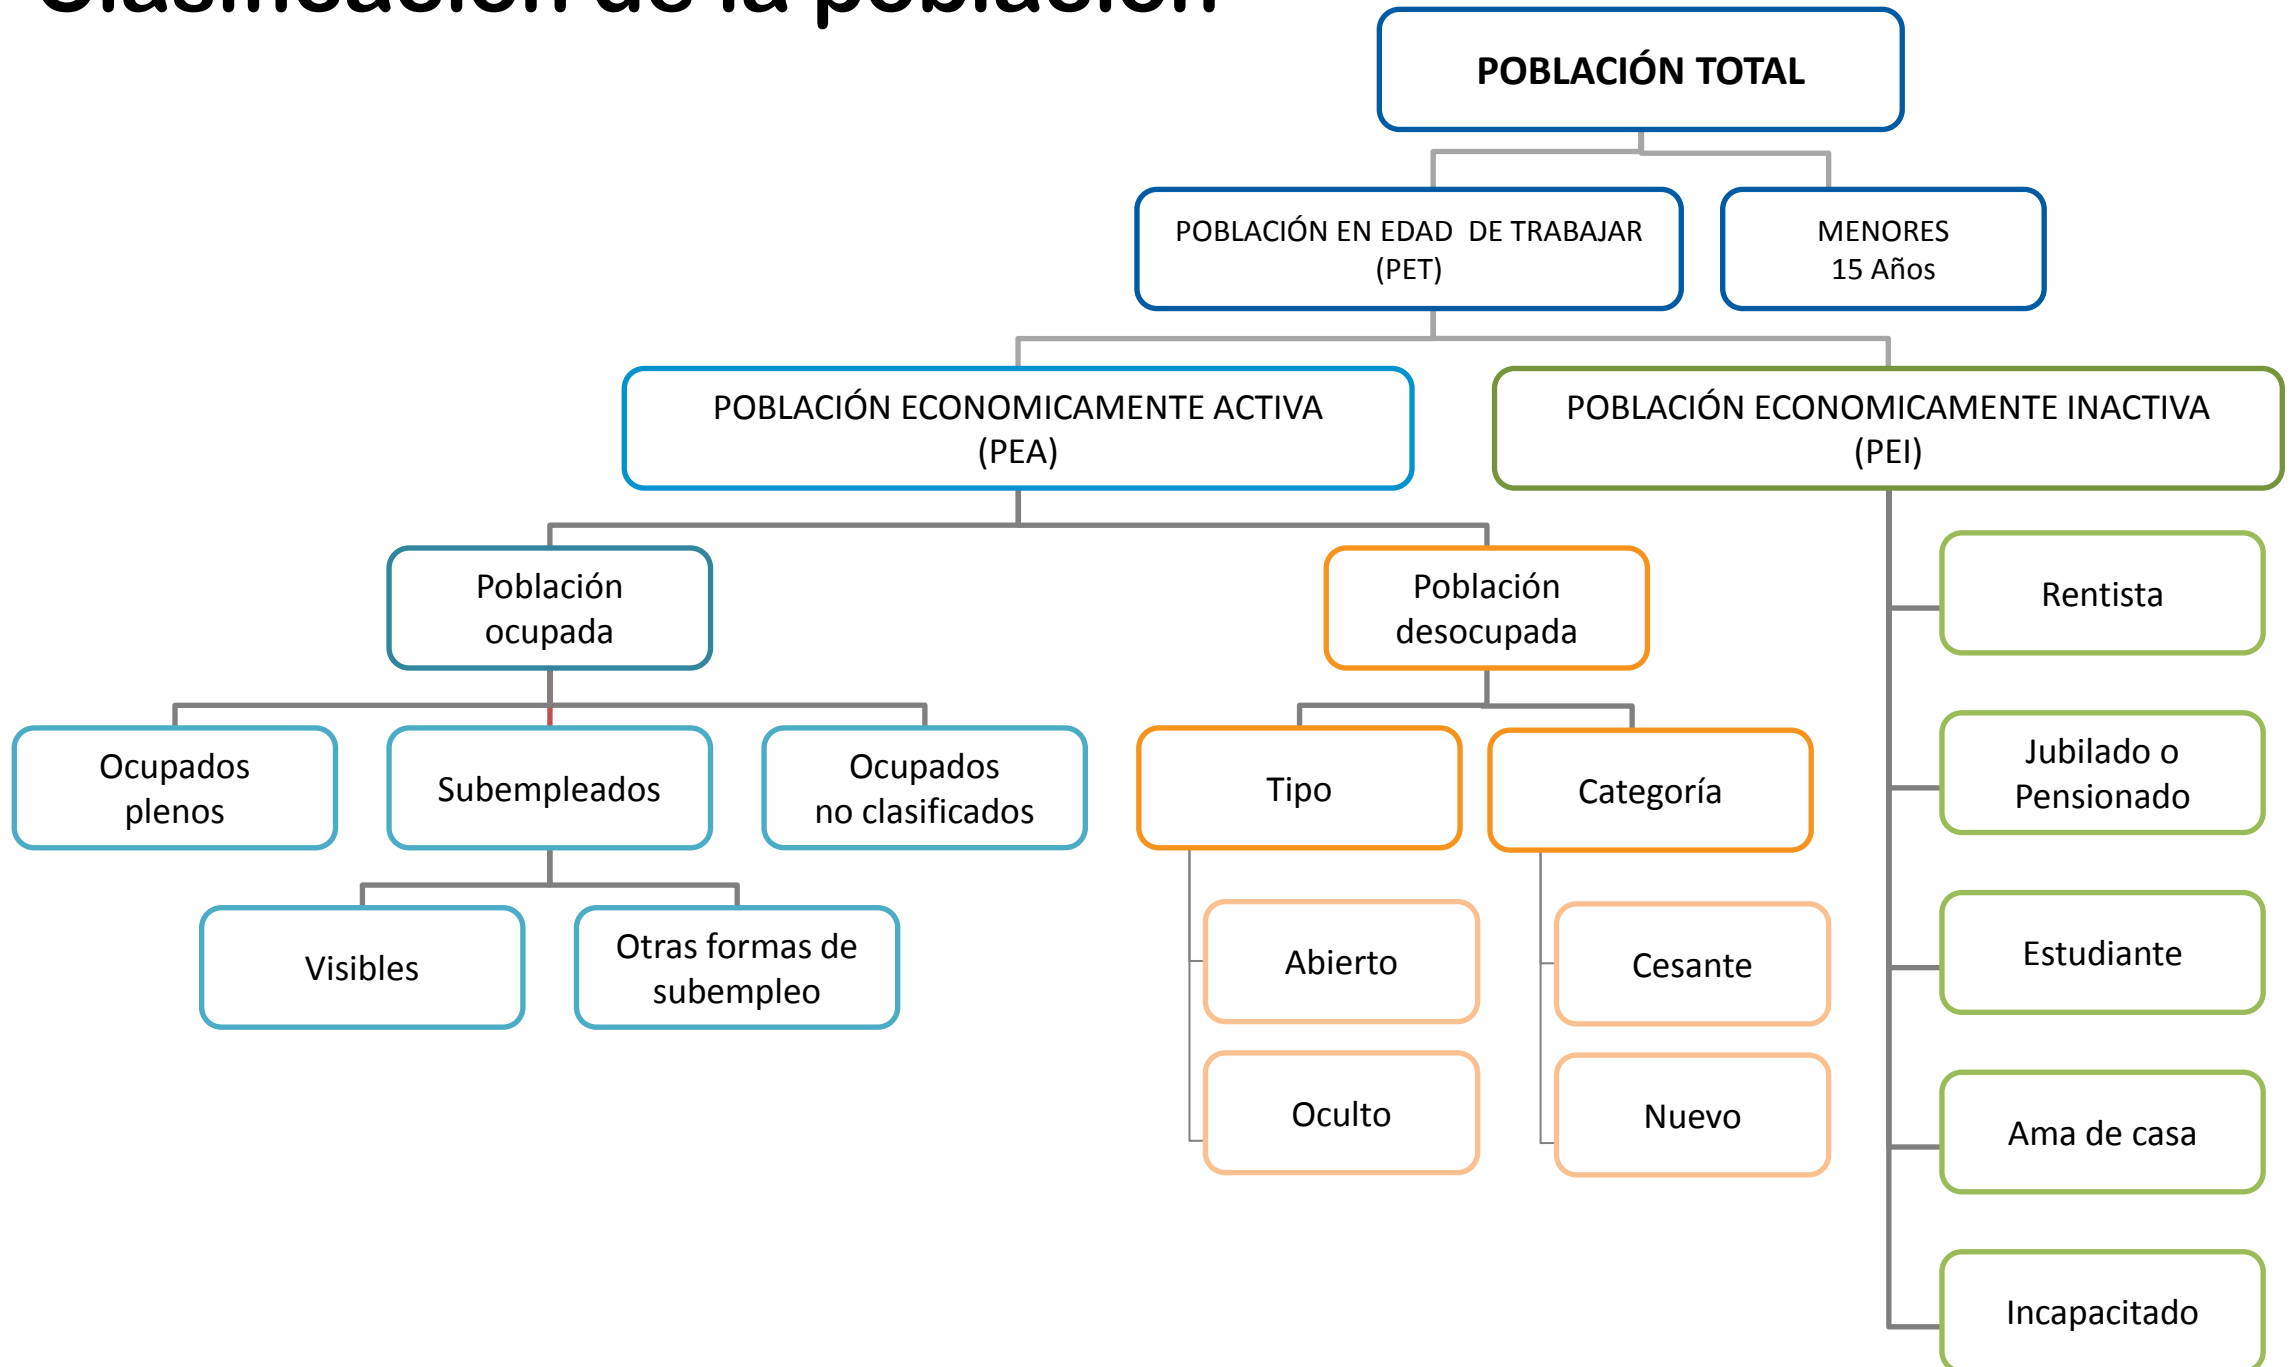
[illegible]

POBLACIÓN TOTAL

POBLACIÓN EN EDAD DE TRABAJAR (PET)

MENORES 15 Años

POBLACIÓN ECONOMICAMENTE ACTIVA (PEA)

POBLACIÓN ECONOMICAMENTE INACTIVA (PEI)

Población ocupada

Población desocupada

Ocupados plenos

Subempleados

Ocupados no clasificados

Visibles

Otras formas de subempleo

Tipo

Categoría

Abierto

Oculto

Cesante

Nuevo

Rentista

Jubilado o Pensionado

Estudiante

Ama de casa

Incapacitado